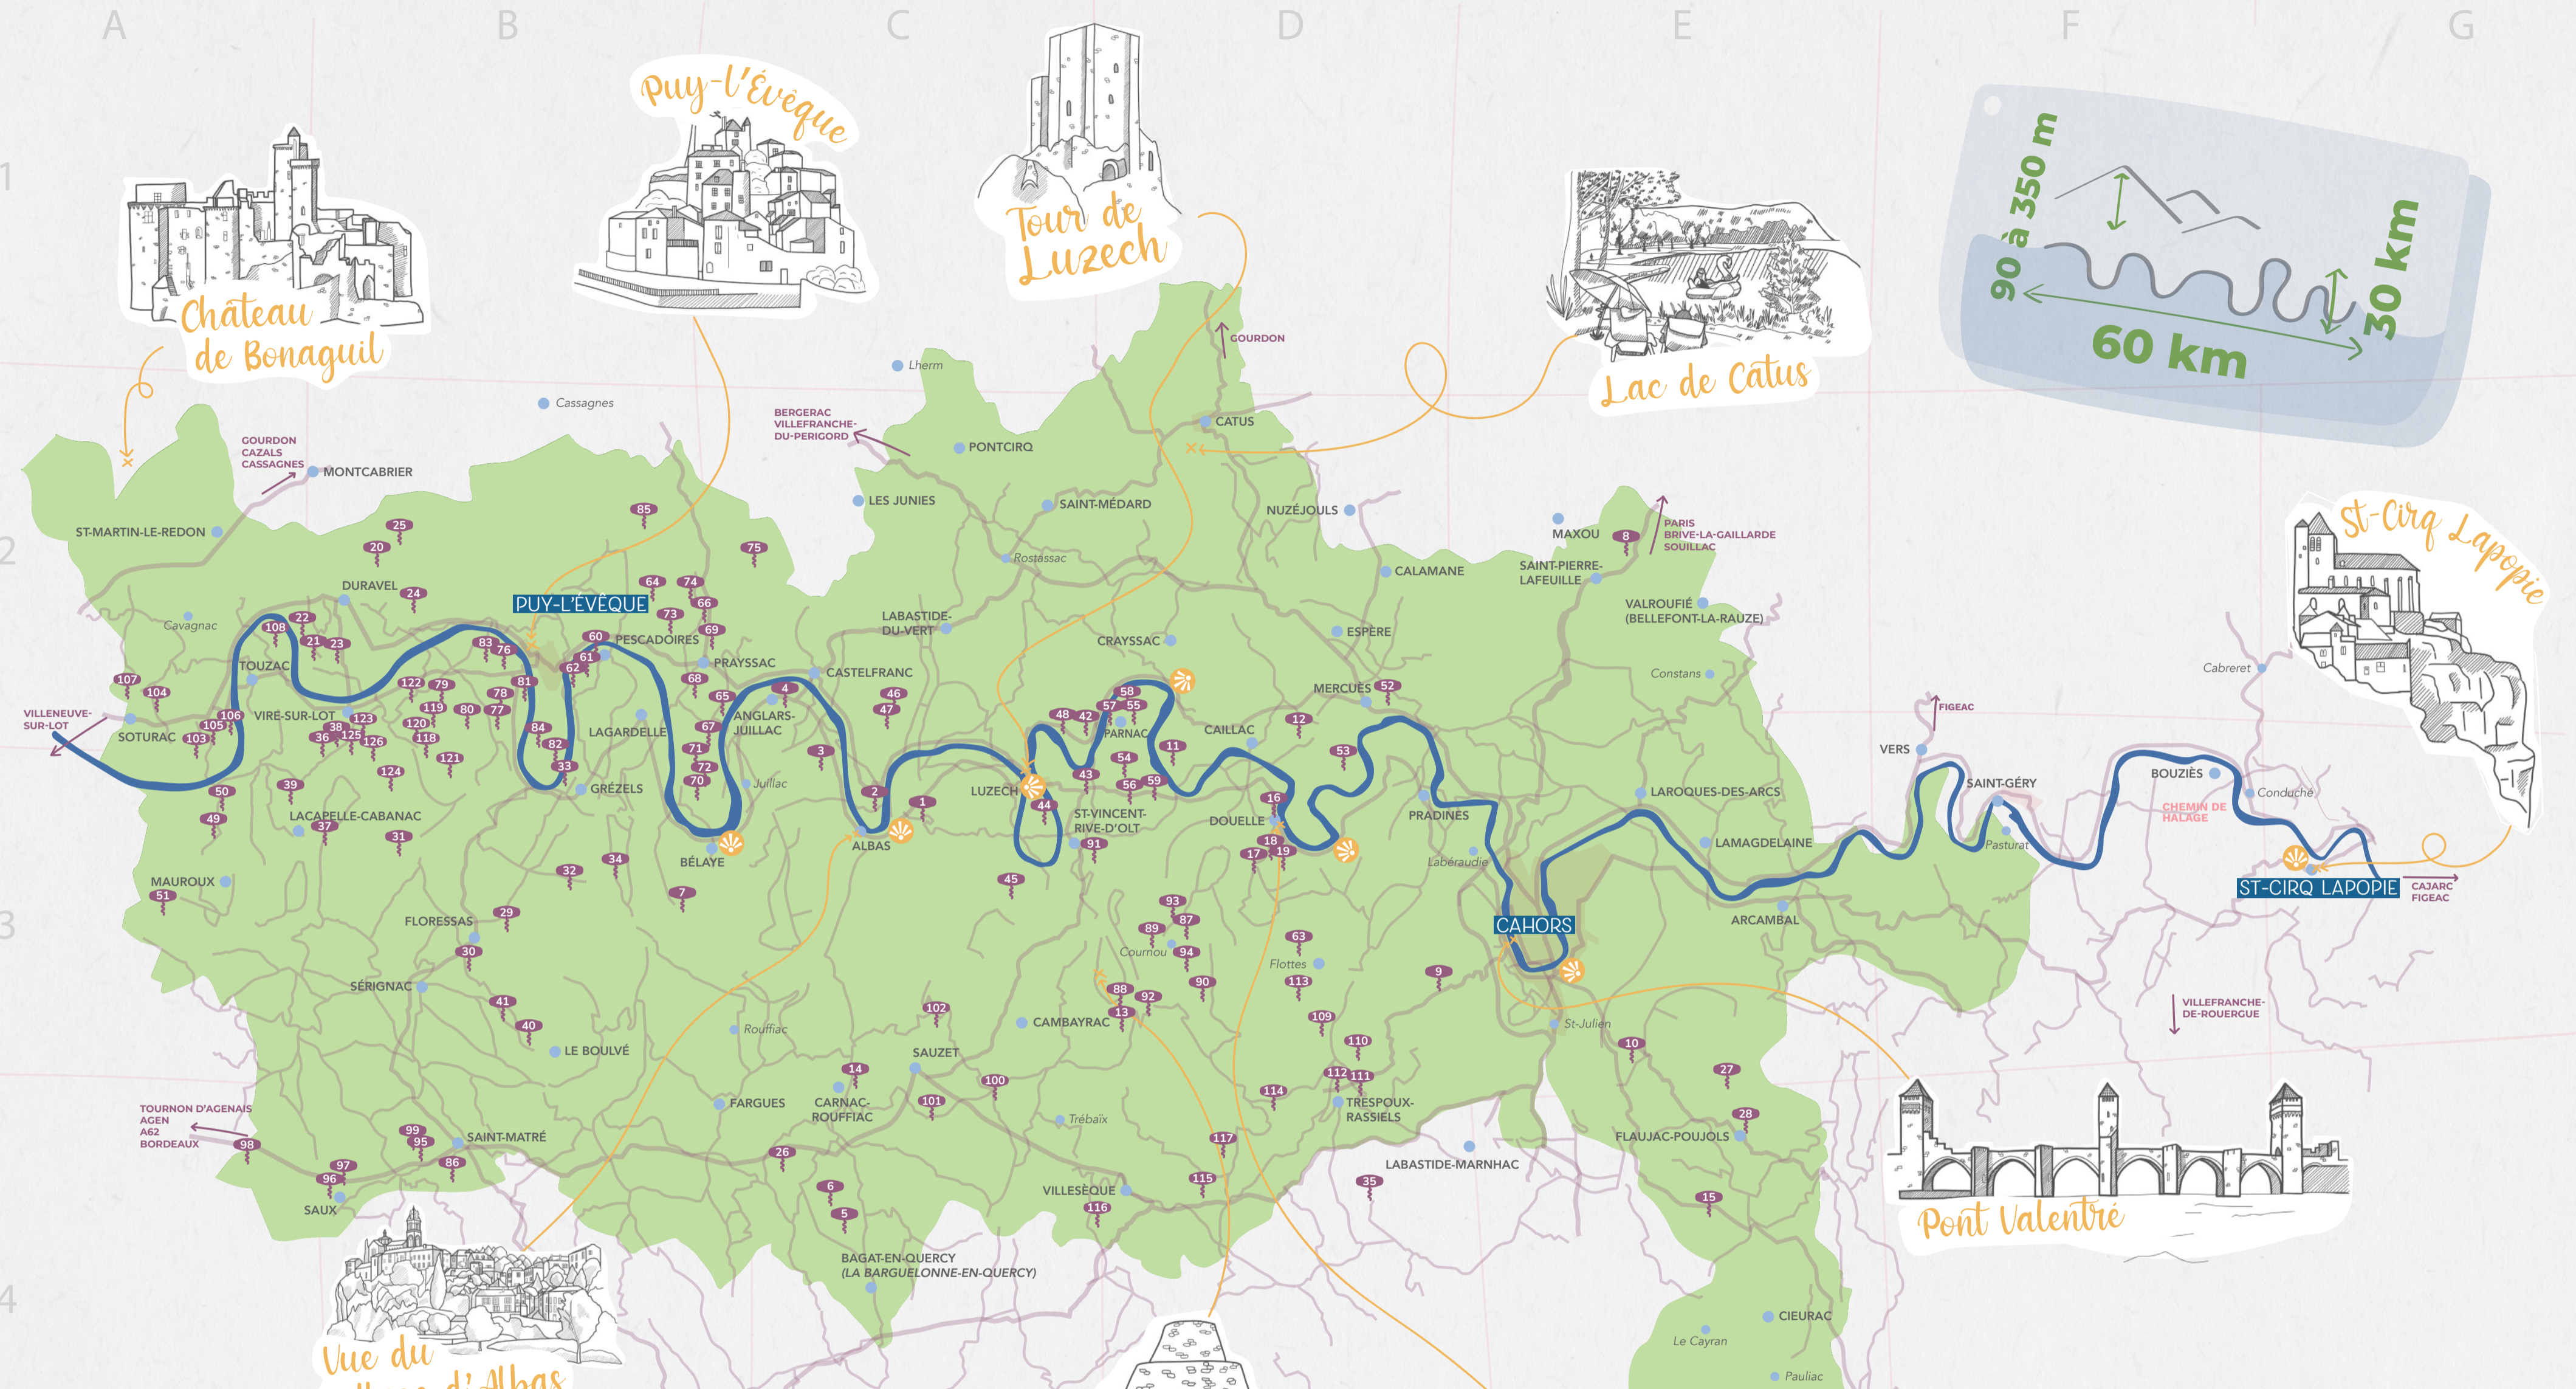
A B C D E F G

1 2 3 4

Château de Bonaguil

Puy-l'Évêque

Tour de Luzech

Lac de Catus

90 à 350 m
60 km
30 km

St-Cirq Lapopie

Pont Valentré

Vue du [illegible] d'Albas

GOURDON
CATUS
Lherm
Cassagnes
BERGERAC VILLEFRANCHE-DU-PERIGORD
PONTCIRQ
GOURDON CAZALS CASSAGNES
MONTCABRIER
LES JUNIES
SAINT-MÉDARD
NUZÉJOULS
ST-MARTIN-LE-REDON
Rostassac
MAXOU
PARIS BRIVE-LA-GAILLARDE SOUILLAC
SAINT-PIERRE-LAFEUILLE
CALAMANE
DURAVEL
PUY-L'ÉVÊQUE
VALROUFIÉ (BELLEFONT-LA-RAUZE)
Cavagnac
LABASTIDE-DU-VERT
PESCADOIRES
ESPÈRE
CRAYSSAC
TOUZAC
PRAYSSAC
Constans
CASTELFRANC
Cabreret
MERCUÈS
VILLENEUVE-SUR-LOT
FIGEAC
VIRE-SUR-LOT
ANGLARS-JUILLAC
LAGARDELLE
PARNAC
CAILLAC
SOTURAC
VERS
Juillac
SAINT-GÉRY
BOUZIÈS
GRÉZELS
LUZECH
LAROQUES-DES-ARCS
Conduché
LACAPELLE-CABANAC
CHEMIN DE HALAGE
ST-VINCENT-RIVE-D'OLT
DOUELLE
PRADINES
LAMAGDELAINE
ALBAS
Pasturat
BÉLAYE
Labéraudie
MAUROUX
ST-CIRQ LAPOPIE
CAJARC FIGEAC
CAHORS
ARCAMBAL
FLORESSAS
Cournou
Flottes
SÉRIGNAC
VILLEFRANCHE-DE-ROUERGUE
St-Julien
Rouffiac
CAMBAYRAC
LE BOULVÉ
SAUZET
FARGUES
CARNAC-ROUFFIAC
TRESPOUX-RASSIELS
TOURNON D'AGENAIS AGEN A62 BORDEAUX
Trébaïx
FLAUJAC-POUJOLS
SAINT-MATRÉ
LABASTIDE-MARNHAC
VILLESÈQUE
SAUX
BAGAT-EN-QUERCY (LA BARGUELONNE-EN-QUERCY)
CIEURAC
Le Cayran
Pauliac

1 2 3 4 5 6 7 8 9 10 11 12 13 14 15 16 17 18 19 20 21 22 23 24 25 26 27 28 29 30 31 32 33 34 35 36 37 38 39 40 41 42 43 44 45 46 47 48 49 50 51 52 53 54 55 56 57 58 59 60 61 62 63 64 65 66 67 68 69 70 71 72 73 74 75 76 77 78 79 80 81 82 83 84 85 86 87 88 89 90 91 92 93 94 95 96 97 98 99 100 101 102 103 104 105 106 107 108 109 110 111 112 113 114 115 116 117 118 119 120 121 122 123 124 125 126